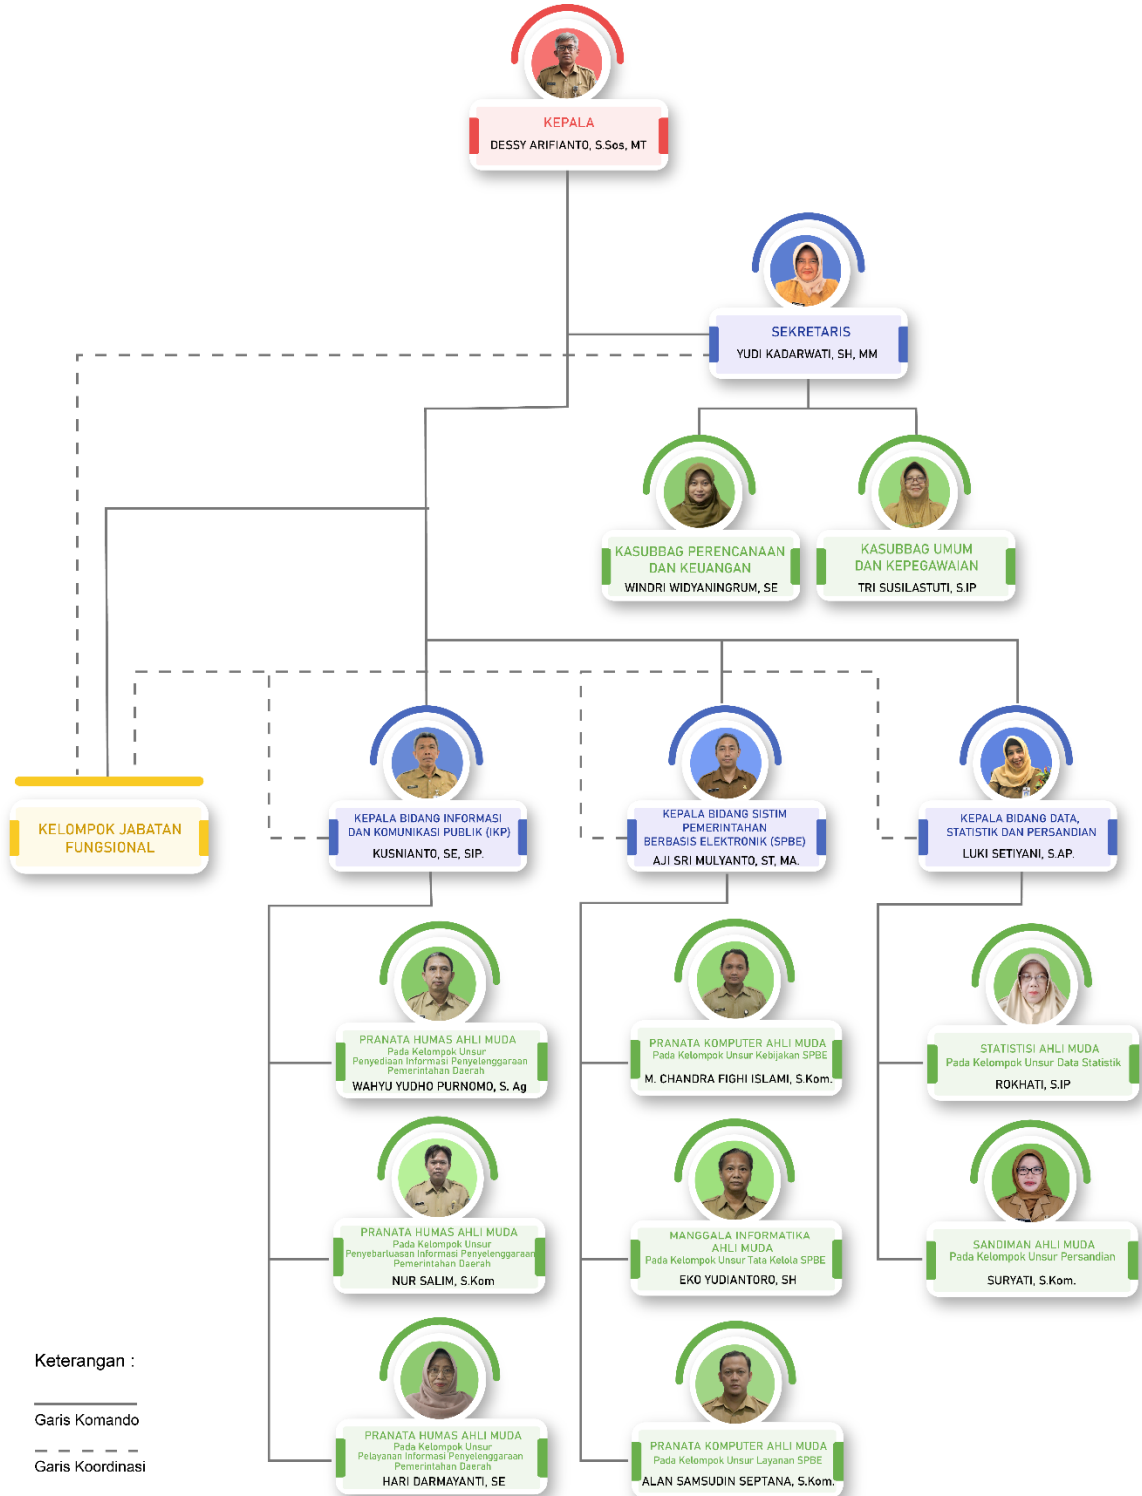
KEPALA
DESSY ARIFIANTO, S.Sos, MT

SEKRETARIS
YUDI KADARWATI, SH, MM

KASUBBAG PERENCANAAN DAN KEUANGAN
WINDRI WIDYANINGRUM, SE

KASUBBAG UMUM DAN KEPEGAWAIAN
TRI SUSILASTUTI, S.IP

KELOMPOK JABATAN FUNGSIONAL

KEPALA BIDANG INFORMASI DAN KOMUNIKASI PUBLIK (IKP)
KUSNIANTO, SE, SIP.

KEPALA BIDANG SISTIM PEMERINTAHAN BERBASIS ELEKTRONIK (SPBE)
AJI SRI MULYANTO, ST, MA.

KEPALA BIDANG DATA, STATISTIK DAN PERSANDIAN
LUKI SETIYANI, S.AP.

PRANATA HUMAS AHLI MUDA
Pada Kelompok Unsur Penyediaan Informasi Penyelenggaraan Pemerintahan Daerah
WAHYU YUDHO PURNOMO, S. Ag

PRANATA KOMPUTER AHLI MUDA
Pada Kelompok Unsur Kebijakan SPBE
M. CHANDRA FIGHI ISLAMI, S.Kom.

STATISTISI AHLI MUDA
Pada Kelompok Unsur Data Statistik
ROKHATI, S.IP

PRANATA HUMAS AHLI MUDA
Pada Kelompok Unsur Penyebarluasan Informasi Penyelenggaraan Pemerintahan Daerah
NUR SALIM, S.Kom

MANGGALA INFORMATIKA AHLI MUDA
Pada Kelompok Unsur Tata Kelola SPBE
EKO YUDIANTORO, SH

SANDIMAN AHLI MUDA
Pada Kelompok Unsur Persandian
SURYATI, S.Kom.

Keterangan :

Garis Komando

Garis Koordinasi

PRANATA HUMAS AHLI MUDA
Pada Kelompok Unsur Pelayanan Informasi Penyelenggaraan Pemerintahan Daerah
HARI DARMAYANTI, SE

PRANATA KOMPUTER AHLI MUDA
Pada Kelompok Unsur Layanan SPBE
ALAN SAMSUDIN SEPTANA, S.Kom.